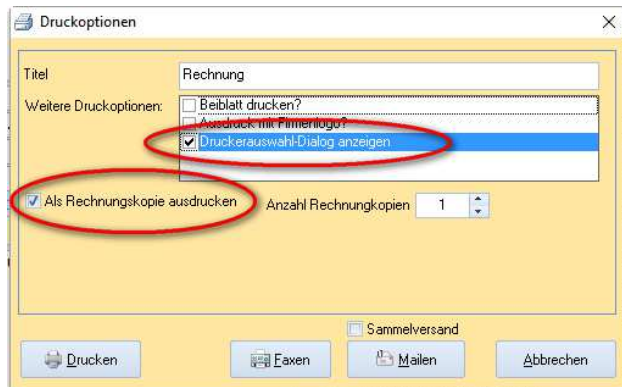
Druckoptionen

Titel
Rechnung

Weitere Druckoptionen:
Beiblatt drucken?
Ausdruck mit Firmenlogo?
Druckerauswahl-Dialog anzeigen

Als Rechnungskopie ausdrucken
Anzahl Rechnungkopien 1

Sammelversand

Drucken
Faxen
Mailen
Abbrechen